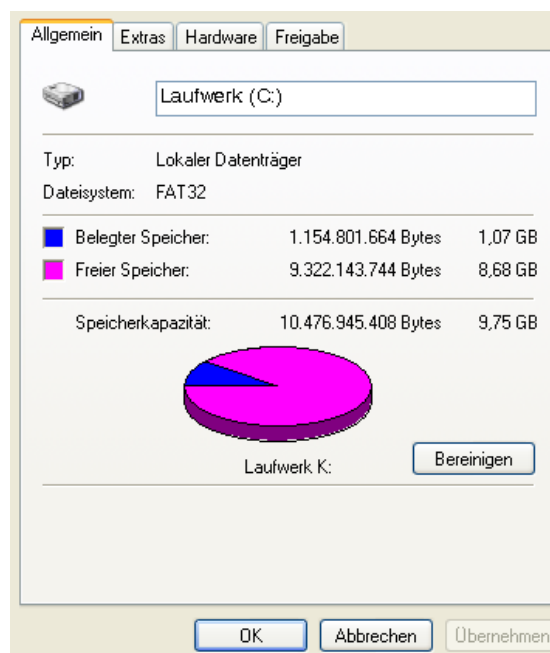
Allgemein Extras Hardware Freigabe

Laufwerk (C:)

Typ: Lokaler Datenträger
Dateisystem: FAT32

Belegter Speicher: 1.154.801.664 Bytes 1,07 GB
Freier Speicher: 9.322.143.744 Bytes 8,68 GB

Speicherkapazität: 10.476.945.408 Bytes 9,75 GB

Laufwerk K:

Bereinigen

OK Abbrechen Übernehmen